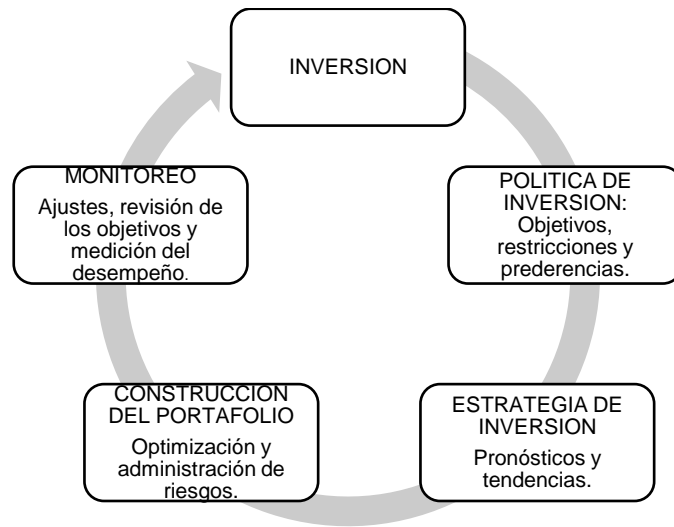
INVERSION

POLITICA DE INVERSION: Objetivos, restricciones y prederencias.

ESTRATEGIA DE INVERSION

Pronósticos y tendencias.

CONSTRUCCION DEL PORTAFOLIO

Optimización y administración de riesgos.

MONITOREO

Ajustes, revisión de los objetivos y medición del desempeño.